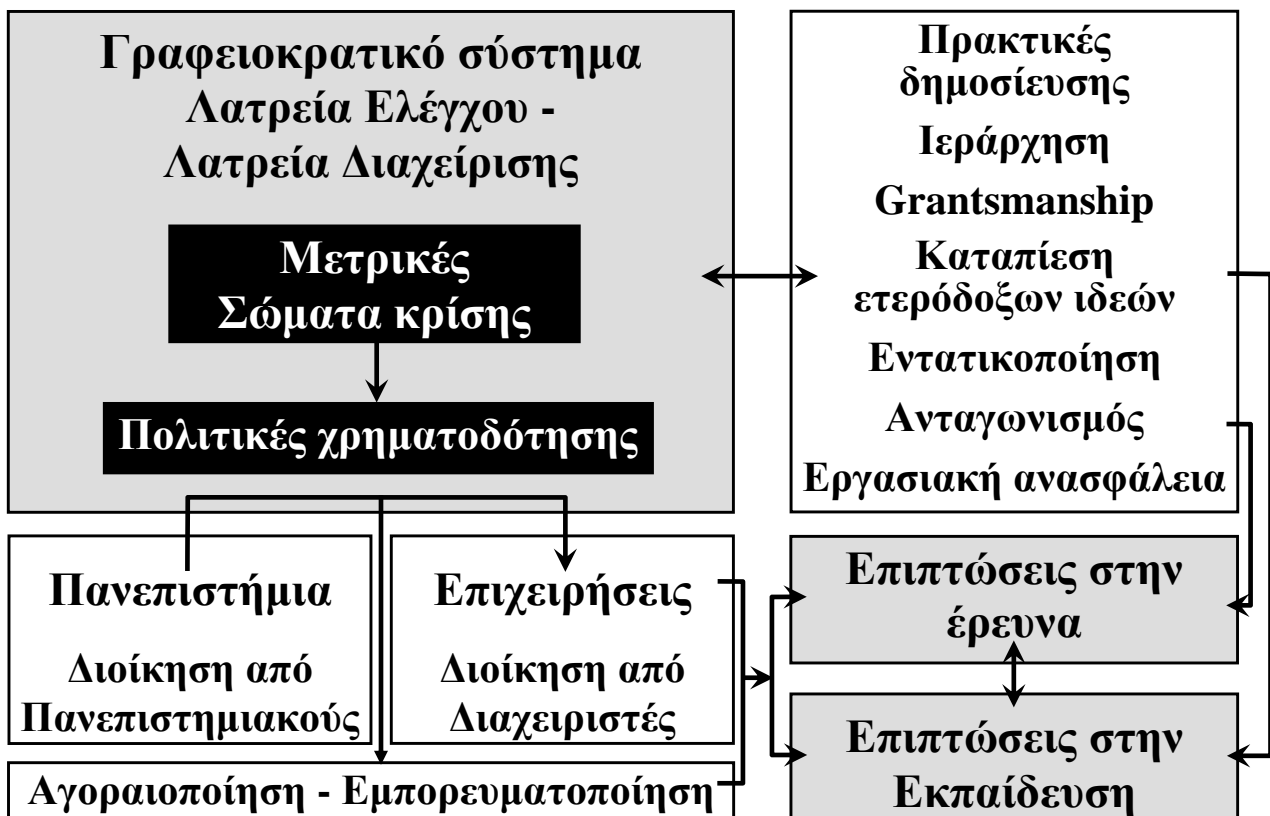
Γραφειοκρατικό σύστημα
Λατρεία Ελέγχου -
Λατρεία Διαχείρισης

Μετρικές
Σώματα κρίσης

Πολιτικές χρηματοδότησης

Πρακτικές δημοσίευσης
Ιεράρχηση
Grantsmanship
Καταπίεση ετερόδοξων ιδεών
Εντατικοποίηση
Ανταγωνισμός
Εργασιακή ανασφάλεια

Πανεπιστήμια
Διοίκηση από Πανεπιστημιακούς

Επιχειρήσεις
Διοίκηση από Διαχειριστές

Αγοραιοποίηση - Εμπορευματοποίηση

Επιπτώσεις στην έρευνα

Επιπτώσεις στην Εκπαίδευση